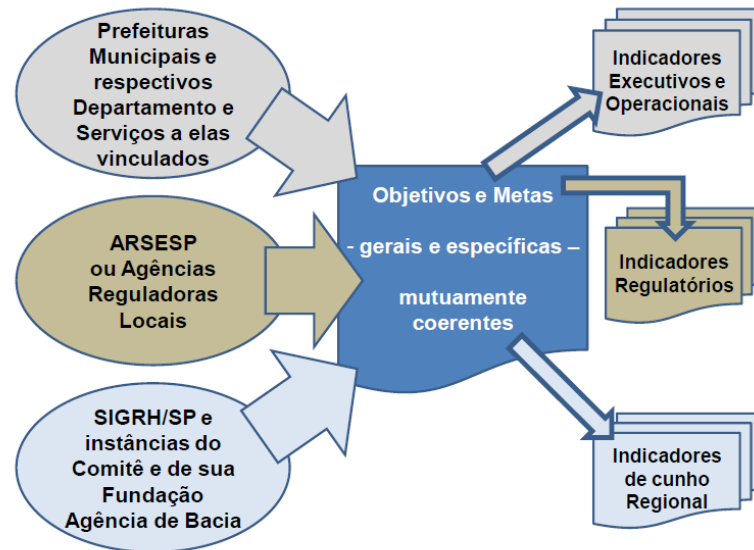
Prefeituras Municipais e respectivos Departamento e Serviços a elas vinculados

ARSESP ou Agências Reguladoras Locais

SIGRH/SP e instâncias do Comitê e de sua Fundação Agência de Bacia

Objetivos e Metas

- gerais e específicas –

mutuamente coerentes

Indicadores Executivos e Operacionais

Indicadores Regulatórios

Indicadores de cunho Regional